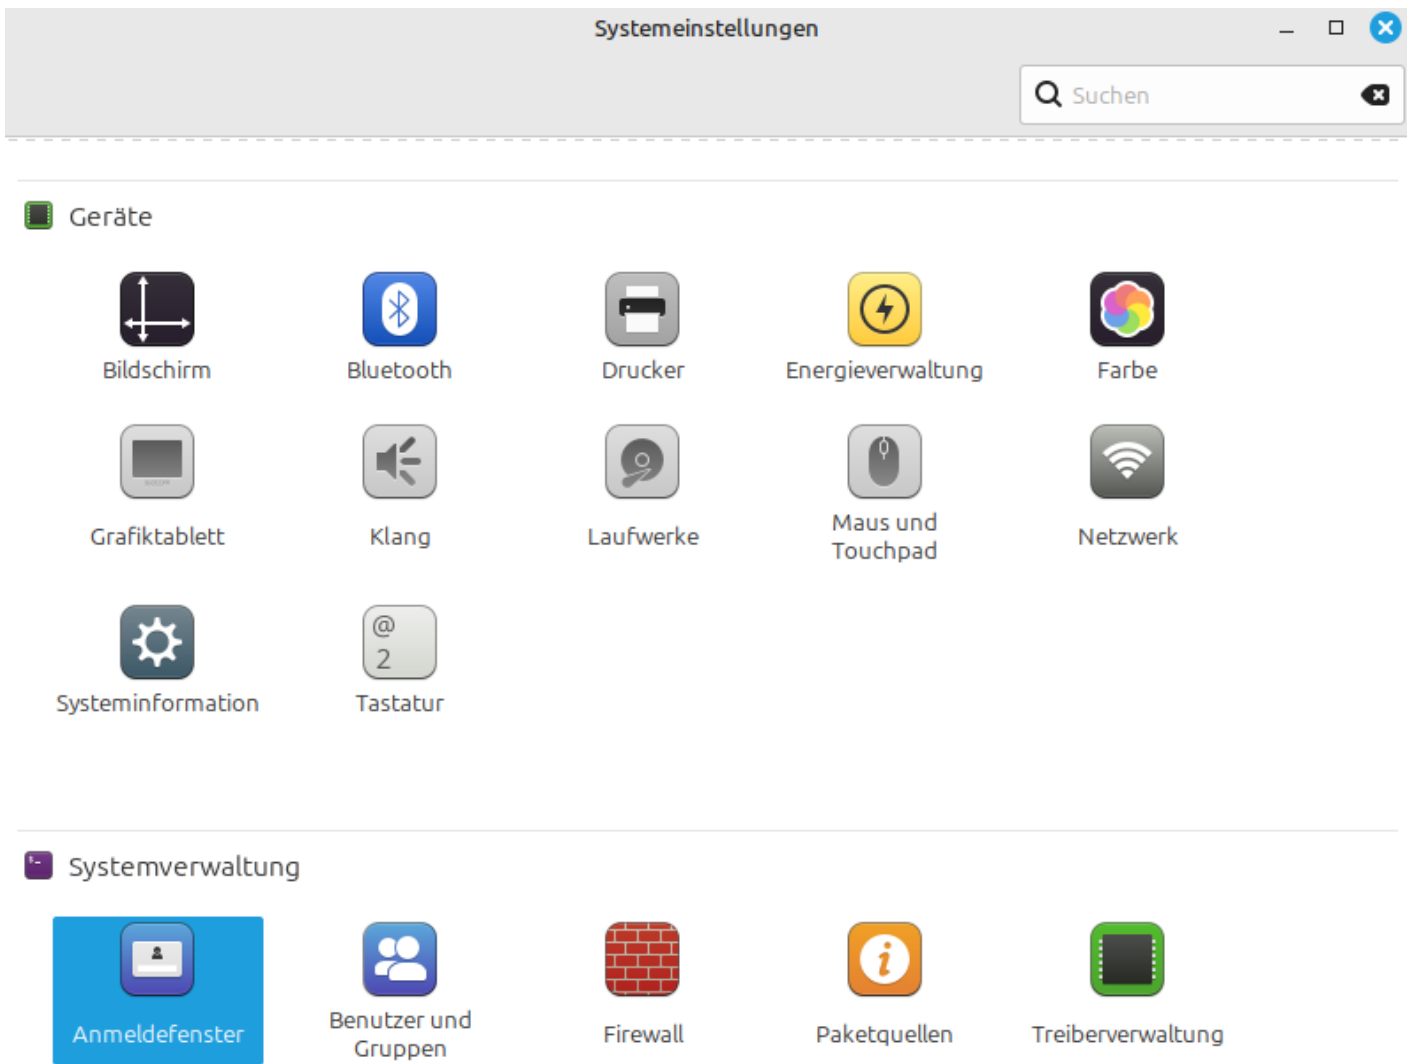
Systemeinstellungen

Suchen

Geräte

Bildschirm

Bluetooth

Drucker

Energieverwaltung

Farbe

Grafiktablett

Klang

Laufwerke

Maus und Touchpad

Netzwerk

Systeminformation

@
2
Tastatur

Systemverwaltung

Anmeldefenster

Benutzer und Gruppen

Firewall

Paketquellen

Treiberverwaltung